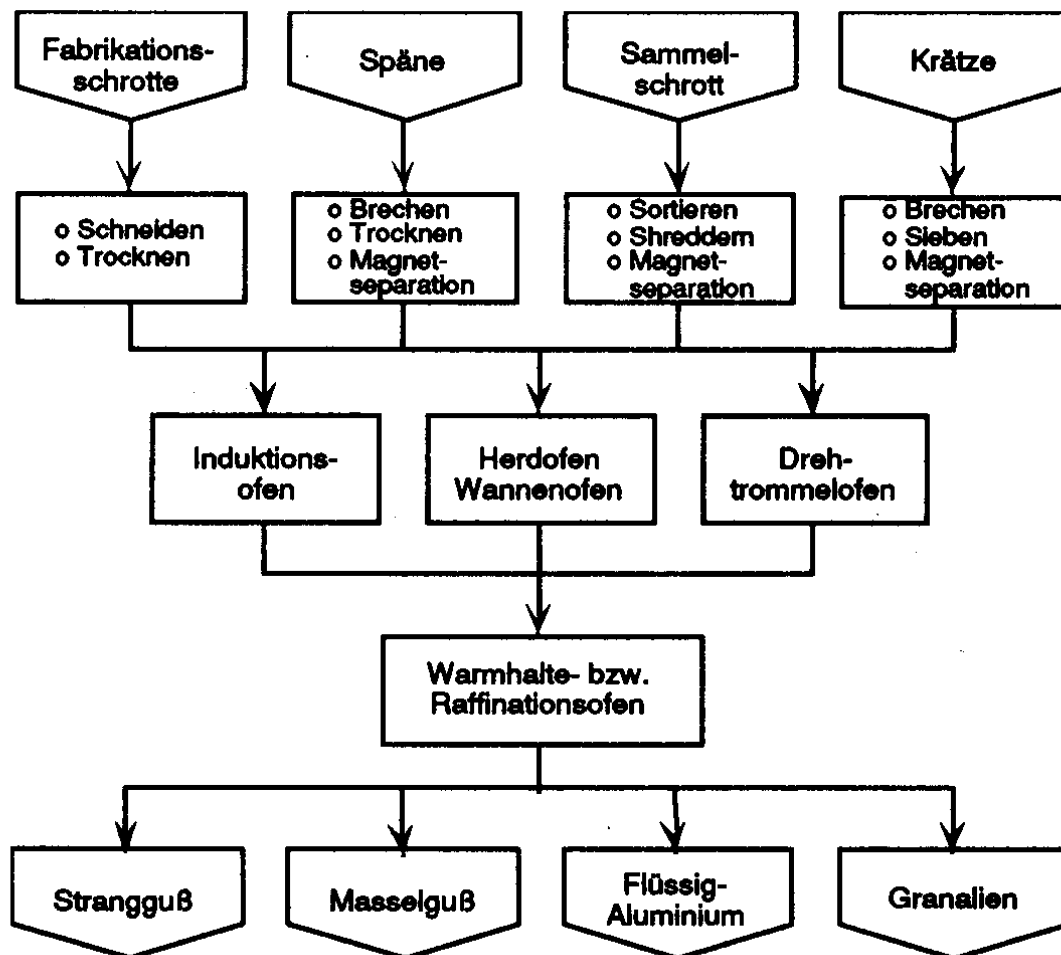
Fabrikationsschrotte

Späne

Sammelschrott

Krätze

o Schneiden
o Trocknen

o Brechen
o Trocknen
o Magnetseparation

o Sortieren
o Shreddern
o Magnetseparation

o Brechen
o Sieben
o Magnetseparation

Induktionsofen

Herdofen
Wannenofen

Drehtrommelofen

Warmhalte- bzw. Raffinationsofen

Strangguß

Masselguß

Flüssig-Aluminium

Granalien